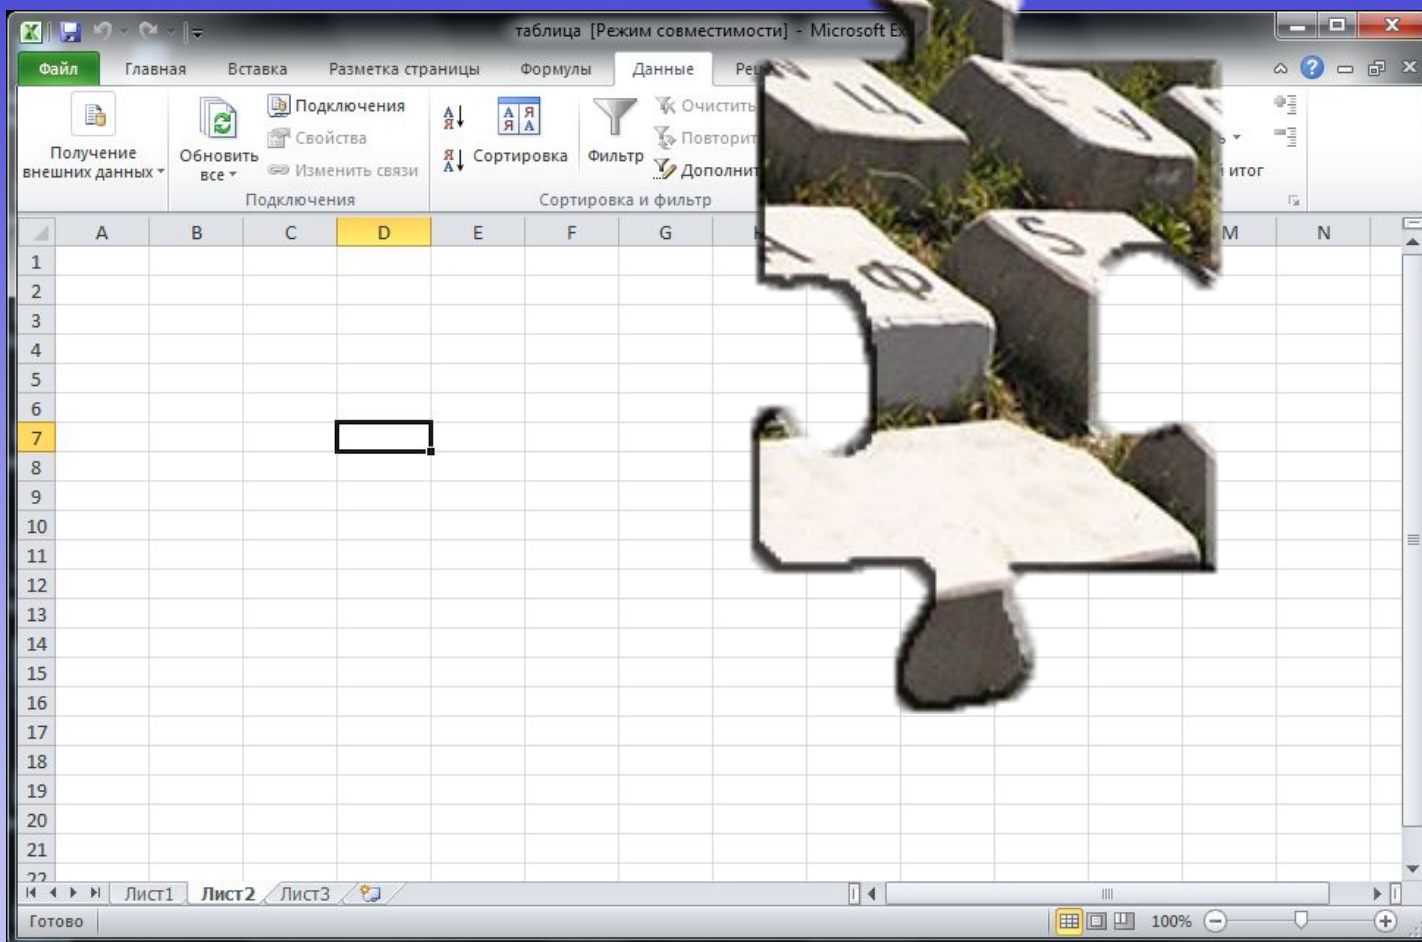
таблица [Режим совместимости] - Microsoft Ex

Файл | Главная | Вставка | Разметка страницы | Формулы | Данные | Ре

Получение внешних данных

Обновить все

Подключения
Свойства
Изменить связи

Подключения

Сортировка

Фильтр

Очистить
Повторит
Дополнит

Сортировка и фильтр

й итог

| | A | B | C | D | E | F | G | M | N |
|---|---|---|---|---|---|---|---|---|---|
| 1 | | | | | | | | | |
| 2 | | | | | | | | | |
| 3 | | | | | | | | | |
| 4 | | | | | | | | | |
| 5 | | | | | | | | | |
| 6 | | | | | | | | | |
| 7 | | | | | | | | | |
| 8 | | | | | | | | | |
| 9 | | | | | | | | | |
| 10 | | | | | | | | | |
| 11 | | | | | | | | | |
| 12 | | | | | | | | | |
| 13 | | | | | | | | | |
| 14 | | | | | | | | | |
| 15 | | | | | | | | | |
| 16 | | | | | | | | | |
| 17 | | | | | | | | | |
| 18 | | | | | | | | | |
| 19 | | | | | | | | | |
| 20 | | | | | | | | | |
| 21 | | | | | | | | | |
| 22 | | | | | | | | | |

Лист1 | Лист2 | Лист3

Готово

100%